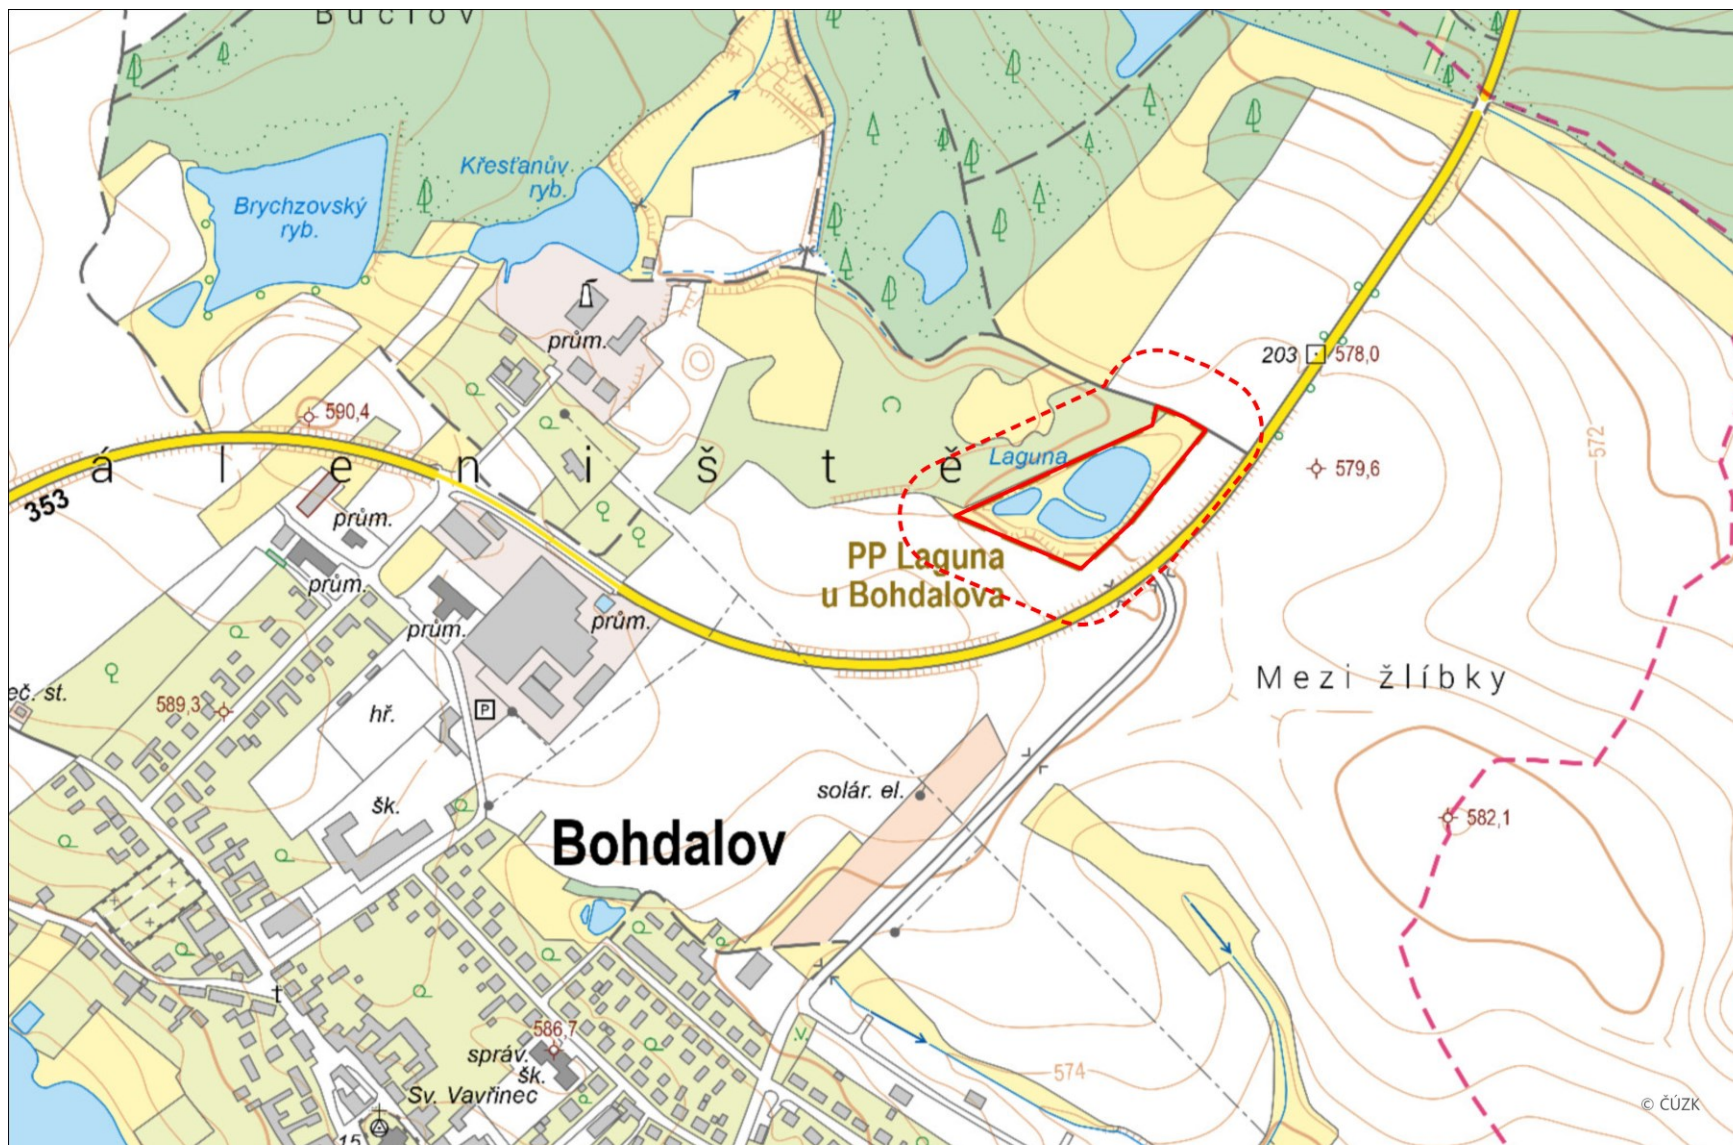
Bučlov

Brychzovský ryb.

Křesťanův ryb.

prům.

590,4

203

578,0

á l e n i š t ě

Laguna

579,6

353

prům.

prům.

PP Laguna u Bohdalova

prům.

prům.

572

eč. st.

589,3

hř.

P

Mezi žlíbky

solár. el.

šk.

582,1

Bohdalov

586,7

správ.

šk.

Sv. Vavřinec

574

15

© ČÚZK